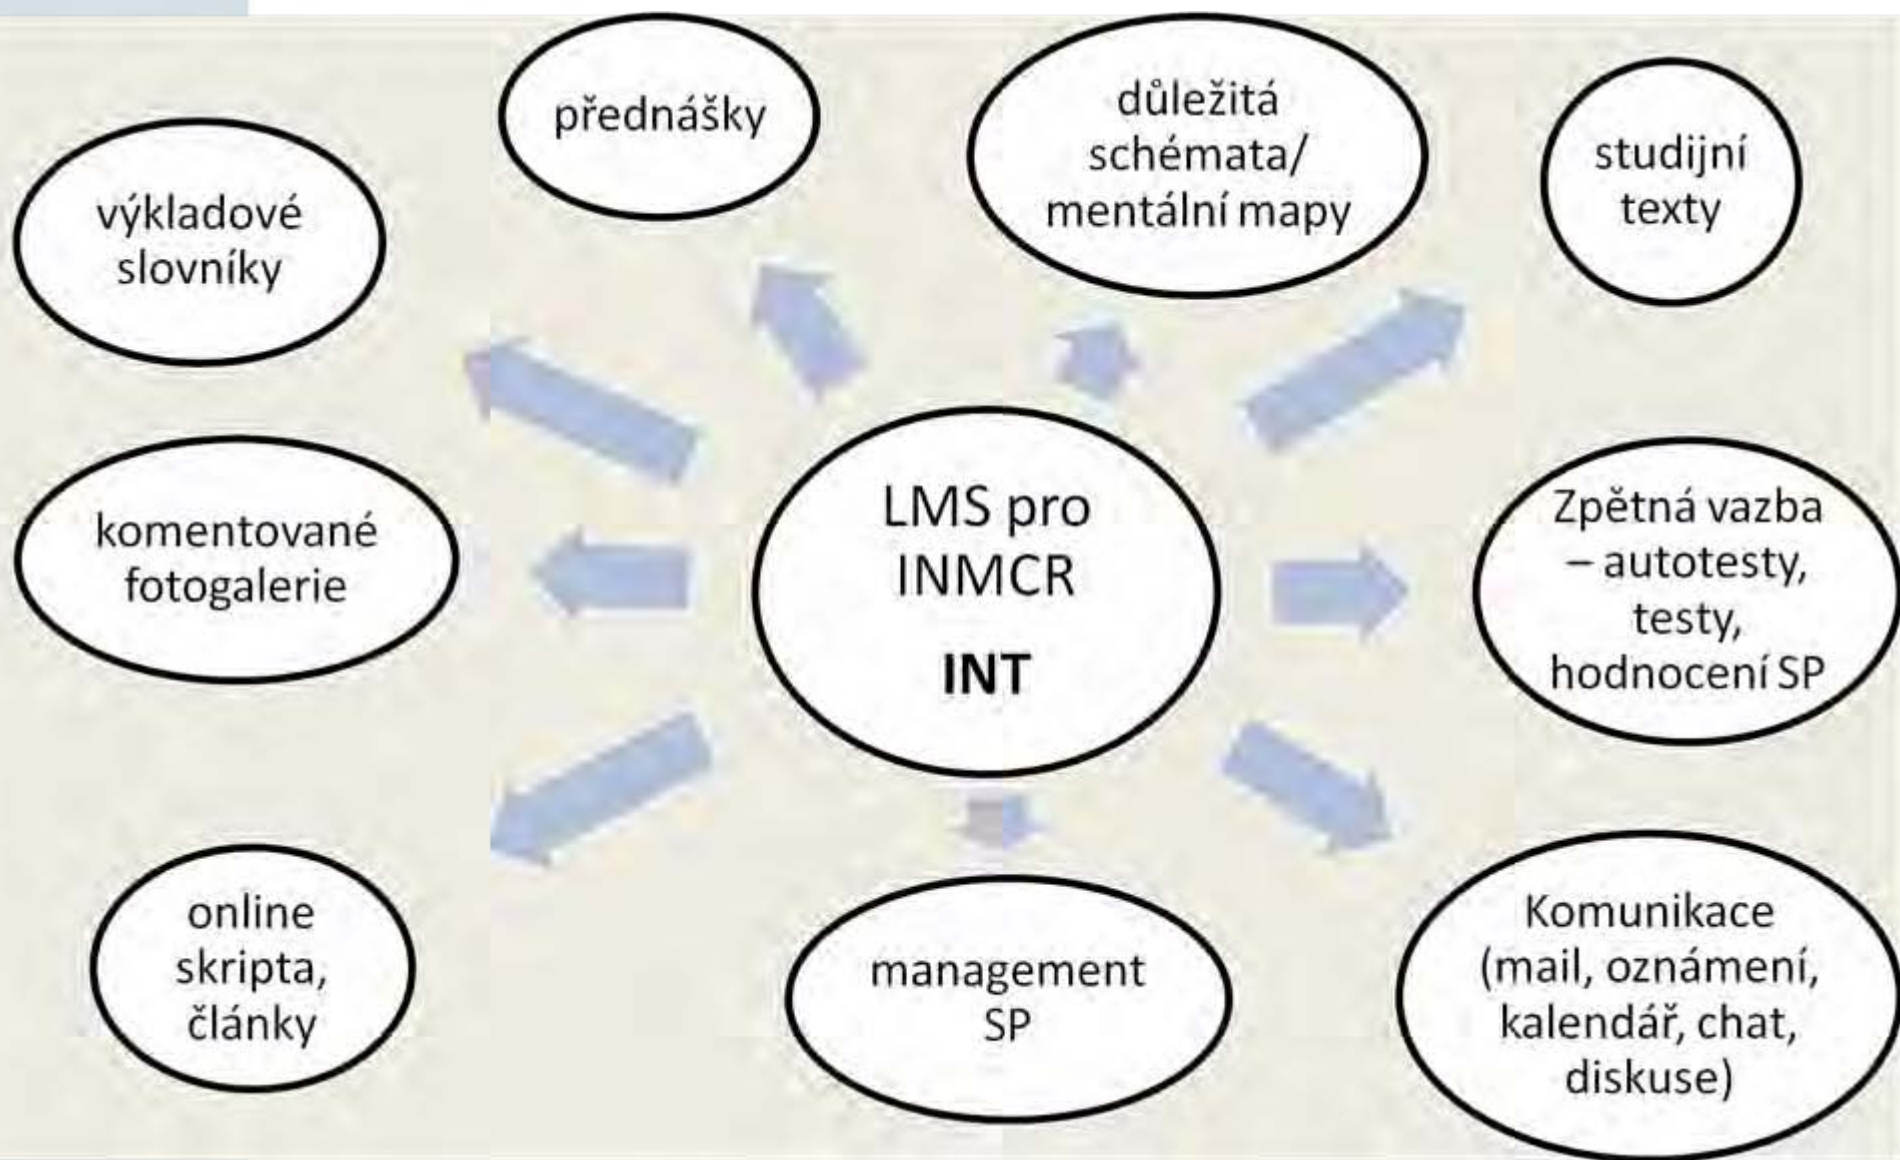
LMS pro INMCR

INT

přednášky

důležitá schémata/ mentální mapy

studijní texty

výkladové slovníky

komentované fotogalerie

Zpětná vazba – autotesty, testy, hodnocení SP

online skripta, články

management SP

Komunikace (mail, oznámení, kalendář, chat, diskuse)